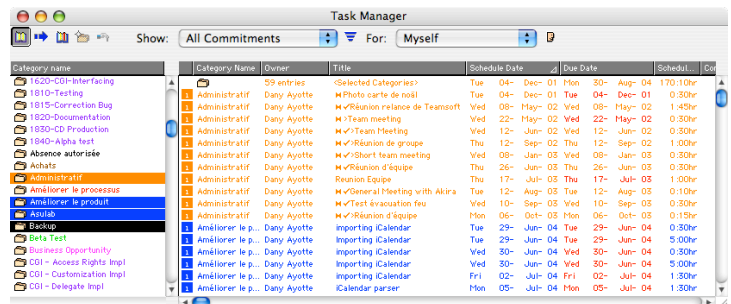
Task Manager

Show: All Commitments For: Myself

| Category name |
|---|
| 1620-CGI-Interfacing |
| 1810-Testing |
| 1815-Correction Bug |
| 1820-Documentation |
| 1830-CD Production |
| 1840-Alpha test |
| Absence autorisée |
| Achats |
| Administratif |
| Améliorer le processus |
| Améliorer le produit |
| Asulab |
| Backup |
| Beta Test |
| Business Opportunity |
| CGI - Access Rights Impl |
| CGI - Customization Impl |
| CGI - Delegate Impl |

| | Category Name | Owner | Title | Schedule Date | | | Due Date | | | Schedul... | Co |
|---|---|---|---|---|---|---|---|---|---|---|---|
| | | 59 entries | <Selected Categories> | Tue | 04- | Dec- 01 | Mon | 30- | Aug- 04 | 170:10hr | |
| i | Administratif | Dany Ayotte | Photo carte de noël | Tue | 04- | Dec- 01 | Tue | 04- | Dec- 01 | 0:30hr | |
| i | Administratif | Dany Ayotte | ✓Réunion relance de Teamsoft | Wed | 08- | May- 02 | Wed | 08- | May- 02 | 1:45hr | |
| i | Administratif | Dany Ayotte | >Team meeting | Wed | 22- | May- 02 | Wed | 22- | May- 02 | 0:30hr | |
| i | Administratif | Dany Ayotte | ✓Team Meeting | Wed | 12- | Jun- 02 | Wed | 12- | Jun- 02 | 0:30hr | |
| i | Administratif | Dany Ayotte | ✓Réunion de groupe | Thu | 12- | Sep- 02 | Thu | 12- | Sep- 02 | 1:00hr | |
| i | Administratif | Dany Ayotte | ✓Short team meeting | Wed | 08- | Jan- 03 | Wed | 08- | Jan- 03 | 0:30hr | |
| i | Administratif | Dany Ayotte | ✓Réunion d'équipe | Thu | 26- | Jun- 03 | Thu | 26- | Jun- 03 | 0:30hr | |
| i | Administratif | Dany Ayotte | Reunion Equipe | Thu | 17- | Jul- 03 | Thu | 17- | Jul- 03 | 1:00hr | |
| i | Administratif | Dany Ayotte | ✓General Meeting with Akira | Tue | 12- | Aug- 03 | Tue | 12- | Aug- 03 | 0:10hr | |
| i | Administratif | Dany Ayotte | ✓Test évacuation feu | Wed | 10- | Sep- 03 | Wed | 10- | Sep- 03 | 0:20hr | |
| i | Administratif | Dany Ayotte | ✓Réunion d'équipe | Mon | 06- | Oct- 03 | Mon | 06- | Oct- 03 | 0:15hr | |
| i | Améliorer le p... | Dany Ayotte | Importing iCalendar | Tue | 29- | Jun- 04 | Tue | 29- | Jun- 04 | 0:30hr | |
| i | Améliorer le p... | Dany Ayotte | Importing iCalendar | Tue | 29- | Jun- 04 | Tue | 29- | Jun- 04 | 5:00hr | |
| i | Améliorer le p... | Dany Ayotte | Importing iCalendar | Wed | 30- | Jun- 04 | Wed | 30- | Jun- 04 | 0:30hr | |
| i | Améliorer le p... | Dany Ayotte | Importing iCalendar | Wed | 30- | Jun- 04 | Wed | 30- | Jun- 04 | 5:00hr | |
| i | Améliorer le p... | Dany Ayotte | Importing iCalendar | Fri | 02- | Jul- 04 | Fri | 02- | Jul- 04 | 1:30hr | |
| i | Améliorer le p... | Dany Ayotte | iCalendar parser | Mon | 05- | Jul- 04 | Mon | 05- | Jul- 04 | 1:30hr | |